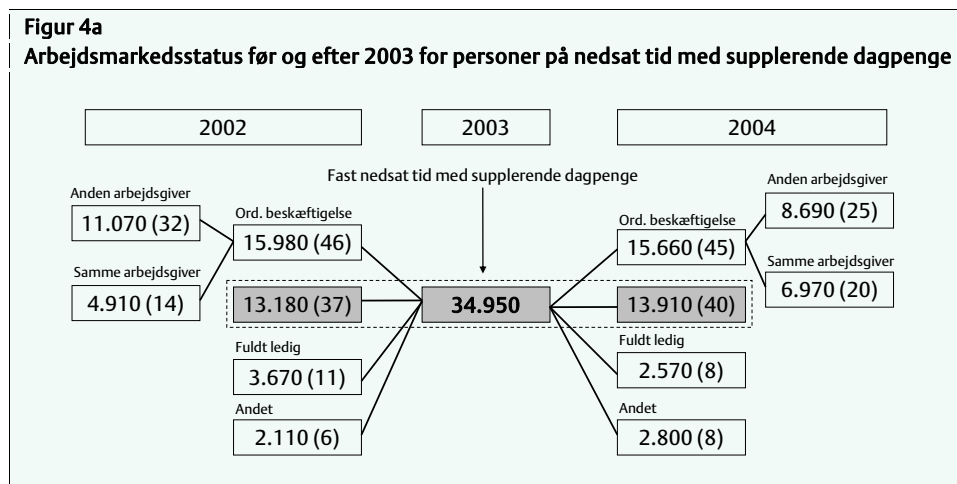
Figur 4a
Arbejdsmarkedsstatus før og efter 2003 for personer på nedsat tid med supplerende dagpenge

2002

2003

2004

Fast nedsat tid med supplerende dagpenge

Anden arbejdsgiver
11.070 (32)

Samme arbejdsgiver
4.910 (14)

Ord. beskæftigelse
15.980 (46)

13.180 (37)

Fuldt ledig
3.670 (11)

Andet
2.110 (6)

34.950

Ord. beskæftigelse
15.660 (45)

13.910 (40)

Fuldt ledig
2.570 (8)

Andet
2.800 (8)

Anden arbejdsgiver
8.690 (25)

Samme arbejdsgiver
6.970 (20)